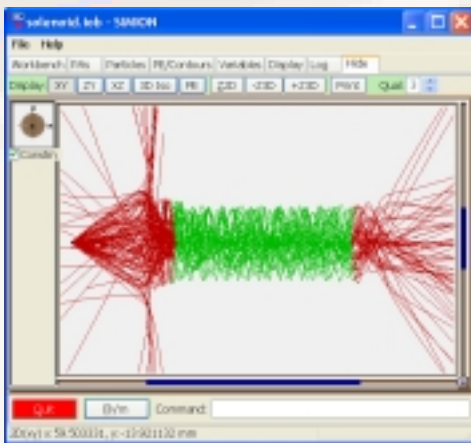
solenoid.iob - SIMION

File Help

Workbench PAs Particles PE/Contours Variables Display Log Hide

Display: XY ZY XZ 3D Iso PE 23D -23D +23D Print Qual 3

Coordin

Quit

Eh/m

Command

3Dxyz: 59.503331, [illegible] mm